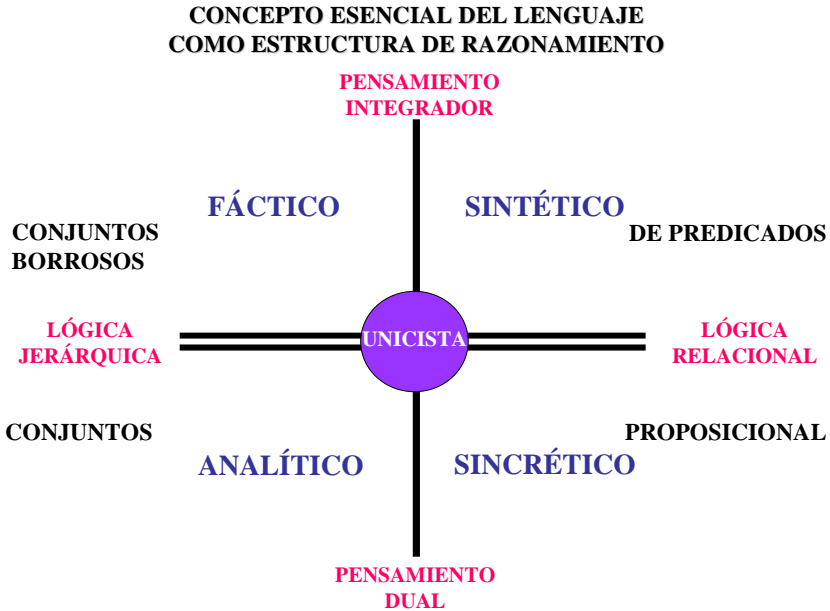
CONCEPTO ESENCIAL DEL LENGUAJE
COMO ESTRUCTURA DE RAZONAMIENTO

PENSAMIENTO
INTEGRADOR

FÁCTICO

SINTÉTICO

CONJUNTOS
BORROSOS

DE PREDICADOS

LÓGICA
JERÁRQUICA

UNICISTA

LÓGICA
RELACIONAL

CONJUNTOS

PROPOSICIONAL

ANALÍTICO

SINCRÉTICO

PENSAMIENTO
DUAL